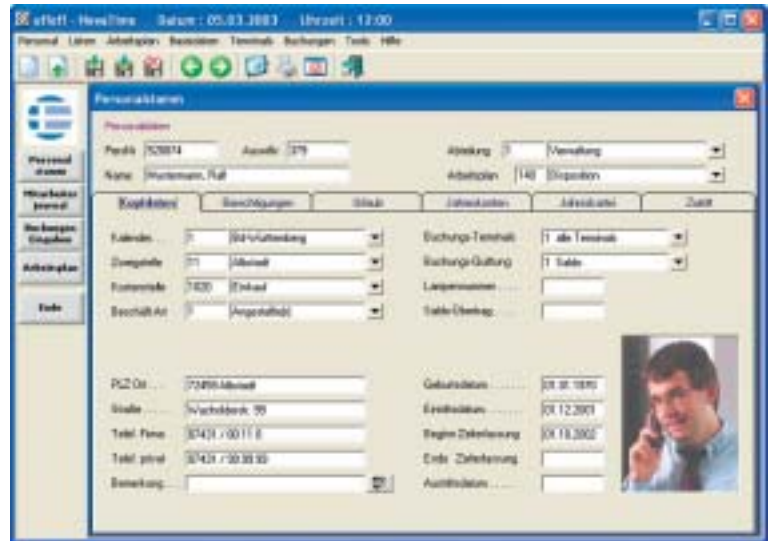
eftelf - NewTime  Datum : 05.03.2003  Uhrzeit : 12:00

Personal  Listen  Arbeitsplan  Basisdaten  Terminals  Buchungen  Tools  Hilfe

Personal stamm

Mitarbeiter Journal

Buchungen Eingaben

Arbeitsplan

Ende

Personalstamm

Personaldaten

PersNr. 528874  Ausweis 379

Name Hustermann, Ralf

Abteilung 3  Verwaltung

Arbeitsplan 140 Disposition

Kopfdaten | Berechtigungen | Urlaub | Jahreskonten | Jahreskalender | Zutritt

Kalender 1 BW-Kuttenberg

Zweigstelle 11 Allenheit

Kostenstelle 1420 Einkauf

Beschäft.Art 1 Angestellte(r)

Buchungs-Terminals 1 alle Terminals

Buchungs-Gültung 1 Saldo

Lampennummer

Saldo Übertrag

PLZ Ort 72458 Albstadt

Straße Wacholderstr. 99

Telef. Firma 07431 / 6011 0

Telef. privat 07431 / 383830

Bemerkung

Geburtsdatum 01.01.1970

Eintrittsdatum 01.12.2001

Beginn Zeiterfassung 01.10.2002

Ende Zeiterfassung

Austrittsdatum